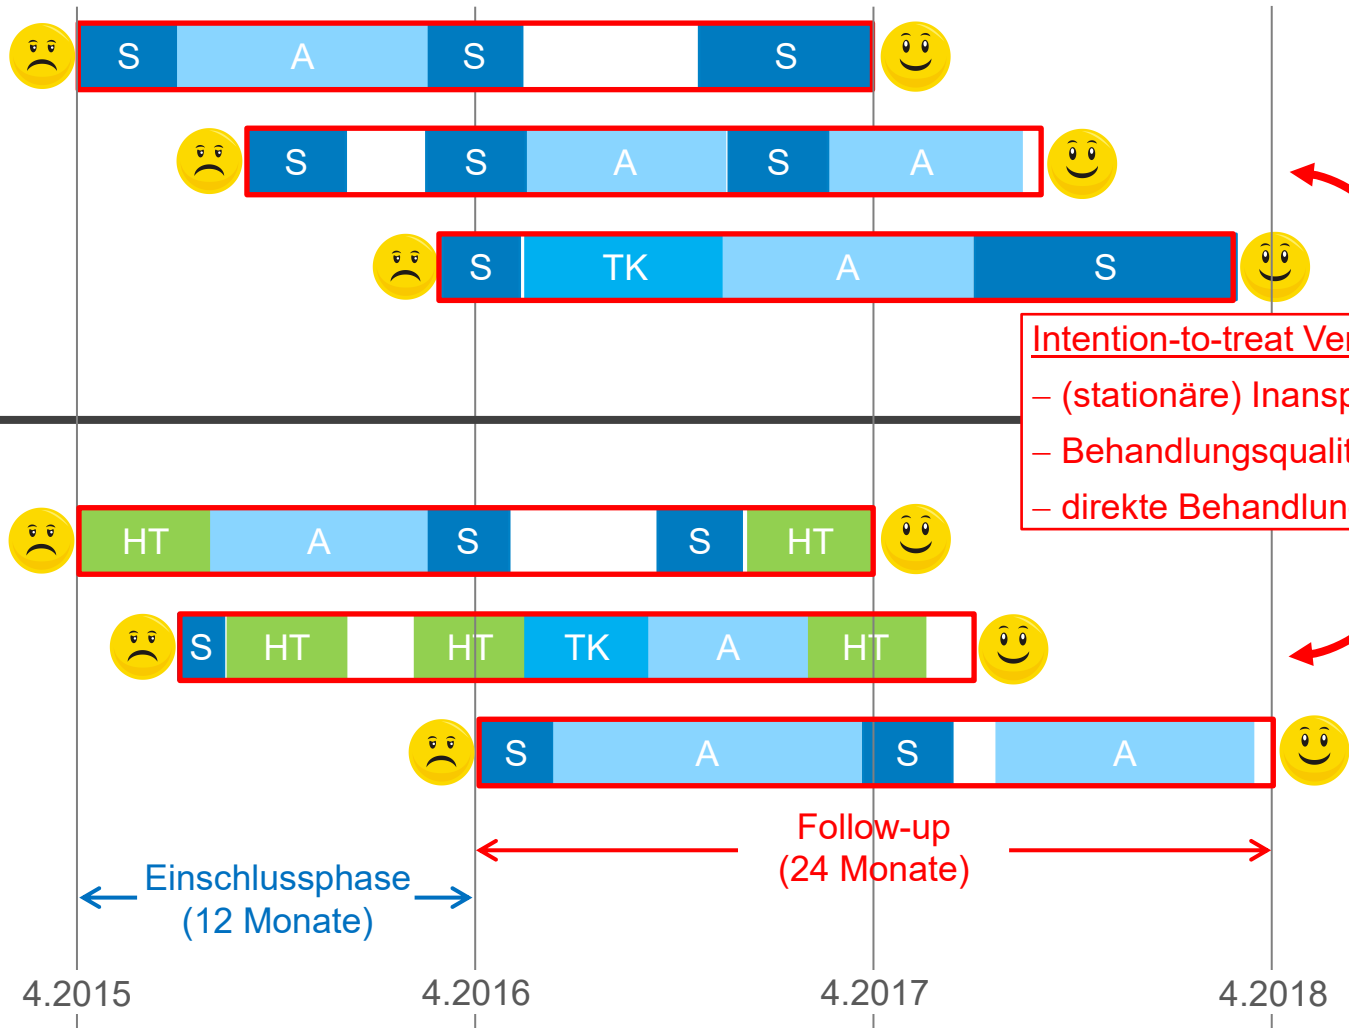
S A S S

S S A S A

S TK A S

Intention-to-treat Ve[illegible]
– (stationäre) Inansp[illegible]
– Behandlungsqualit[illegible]
– direkte Behandlun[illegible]

HT A S S HT

S HT HT TK A HT

S A S A

Follow-up
(24 Monate)

Einschlussphase
(12 Monate)

4.2015 4.2016 4.2017 4.2018